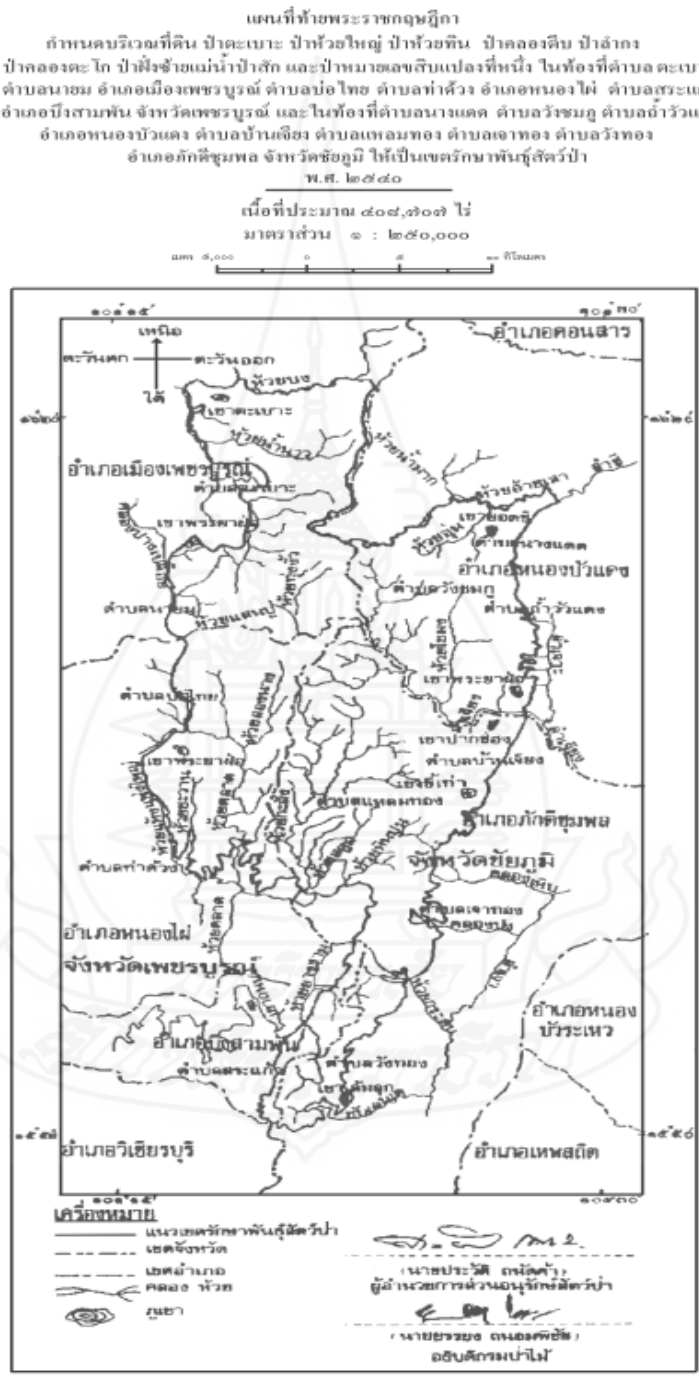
แผนที่ท้ายพระราชกฤษฎีกา
กำหนดบริเวณที่ดิน ป่าตะเบาะ ป่าห้วยใหญ่ ป่าห้วยทิน ป่าคลองตีบ ป่าลำกง ป่าคลองตะโก ป่าฝั่งซ้ายแม่น้ำป่าสัก และป่าหมายเลขสิบแปลงที่หนึ่ง ในท้องที่ตำบลตะเบ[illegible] ตำบลนายม อำเภอเมืองเพชรบูรณ์ ตำบลบ่อไทย ตำบลท่าด้วง อำเภอหนองไผ่ ตำบลสระแ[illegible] อำเภอบึงสามพัน จังหวัดเพชรบูรณ์ และในท้องที่ตำบลนางแดด ตำบลวังชมภู ตำบลถ้ำวัวแ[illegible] อำเภอหนองบัวแดง ตำบลบ้านเจียง ตำบลแหลมทอง ตำบลเจาทอง ตำบลวังทอง อำเภอภักดีชุมพล จังหวัดชัยภูมิ ให้เป็นเขตรักษาพันธุ์สัตว์ป่า
พ.ศ. ๒๕๔๐

เนื้อที่ประมาณ ๔๐๘,๗๐๗ ไร่
มาตราส่วน ๑ : ๒๕๐,๐๐๐

มาตรา ๕,๐๐๐ ๐ ๕ ๑๐ กิโลเมตร

๑๐๑°๑๕′ ๑๐๑°๓๐′
เหนือ
ตะวันตก ตะวันออก
ใต้
๑๖°๒๕′ ๑๖°๒๕′
๑๕°๕๐′ ๑๕°๕๐′
๑๐๑°๑๕′ ๑๐๑°๓๐′

อำเภอคอนสาร
ห้วยขนง
เขาตะเบาะ
ห้วยน้ำบง
ห้วยน้ำพาก
อำเภอเมืองเพชรบูรณ์
ตำบลตะเบาะ
เขาพรรณนา
ห้วยลำสนาม
ลำชี
เขาชัยฤทธิ์
ตำบลนางแดด
อำเภอหนองบัวแดง
ตำบลนายม
ห้วยหนองไผ่
ตำบลวังชมภู
ตำบลถ้ำวัวแดง
เขาพระยาฝ่อ
ตำบลบ่อไทย
เขาพระยาฝ่อ
เขาปากช่อง
ตำบลบ้านเจียง
เขาชีเท่า
ตำบลแหลมทอง
อำเภอภักดีชุมพล
จังหวัดชัยภูมิ
ตำบลท่าด้วง
ตำบลเจาทอง
อำเภอหนองไผ่
จังหวัดเพชรบูรณ์
อำเภอหนอง บัวระเหว
อำเภอบึงสามพัน
ตำบลสระแก้ว
ตำบลวังทอง
อำเภอวิเชียรบุรี
อำเภอเทพสถิต

เครื่องหมาย
แนวเขตรักษาพันธุ์สัตว์ป่า
เขตจังหวัด
เขตอำเภอ
คลอง ห้วย
ภูเขา

(นายประวิศ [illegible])
ผู้อำนวยการส่วนอนุรักษ์สัตว์ป่า

(นายยรรยง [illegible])
อธิบดีกรมป่าไม้